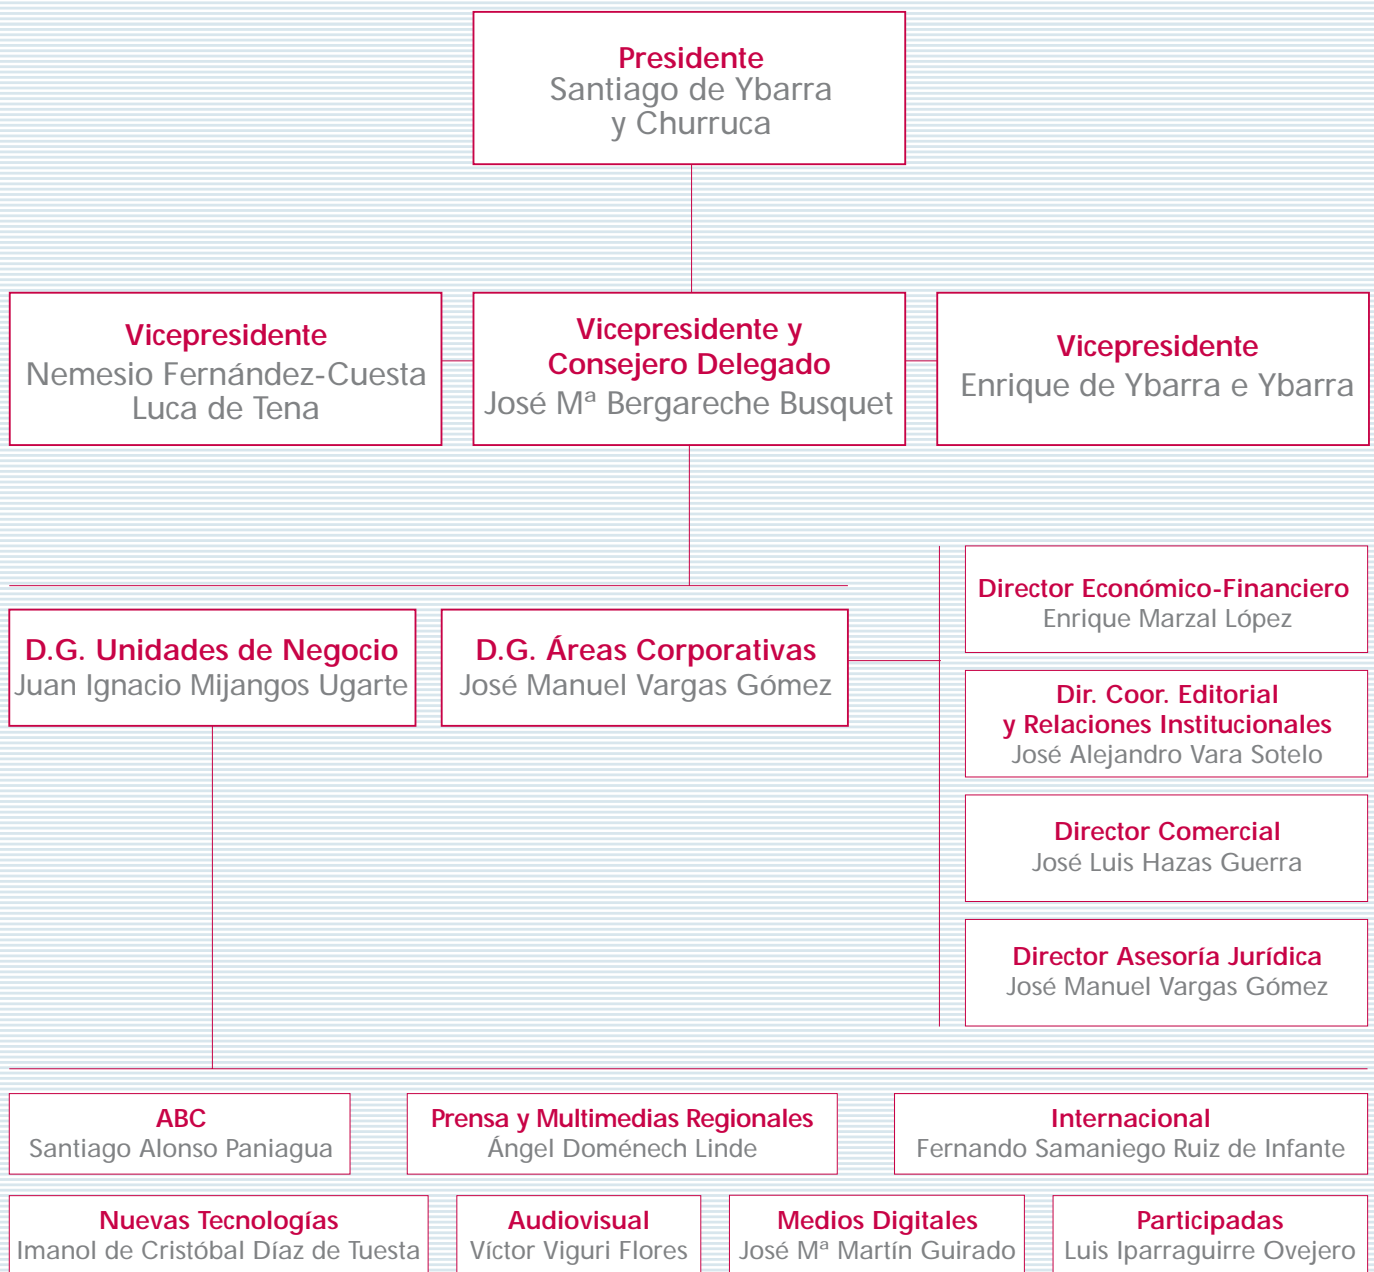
Presidente
Santiago de Ybarra y Churruca

Vicepresidente
Nemesio Fernández-Cuesta Luca de Tena

Vicepresidente y Consejero Delegado
José Mª Bergareche Busquet

Vicepresidente
Enrique de Ybarra e Ybarra

Director Económico-Financiero
Enrique Marzal López

D.G. Unidades de Negocio
Juan Ignacio Mijangos Ugarte

D.G. Áreas Corporativas
José Manuel Vargas Gómez

Dir. Coor. Editorial y Relaciones Institucionales
José Alejandro Vara Sotelo

Director Comercial
José Luis Hazas Guerra

Director Asesoría Jurídica
José Manuel Vargas Gómez

ABC
Santiago Alonso Paniagua

Prensa y Multimedias Regionales
Ángel Doménech Linde

Internacional
Fernando Samaniego Ruiz de Infante

Nuevas Tecnologías
Imanol de Cristóbal Díaz de Tuesta

Audiovisual
Víctor Viguri Flores

Medios Digitales
José Mª Martín Guirado

Participadas
Luis Iparraguirre Ovejero